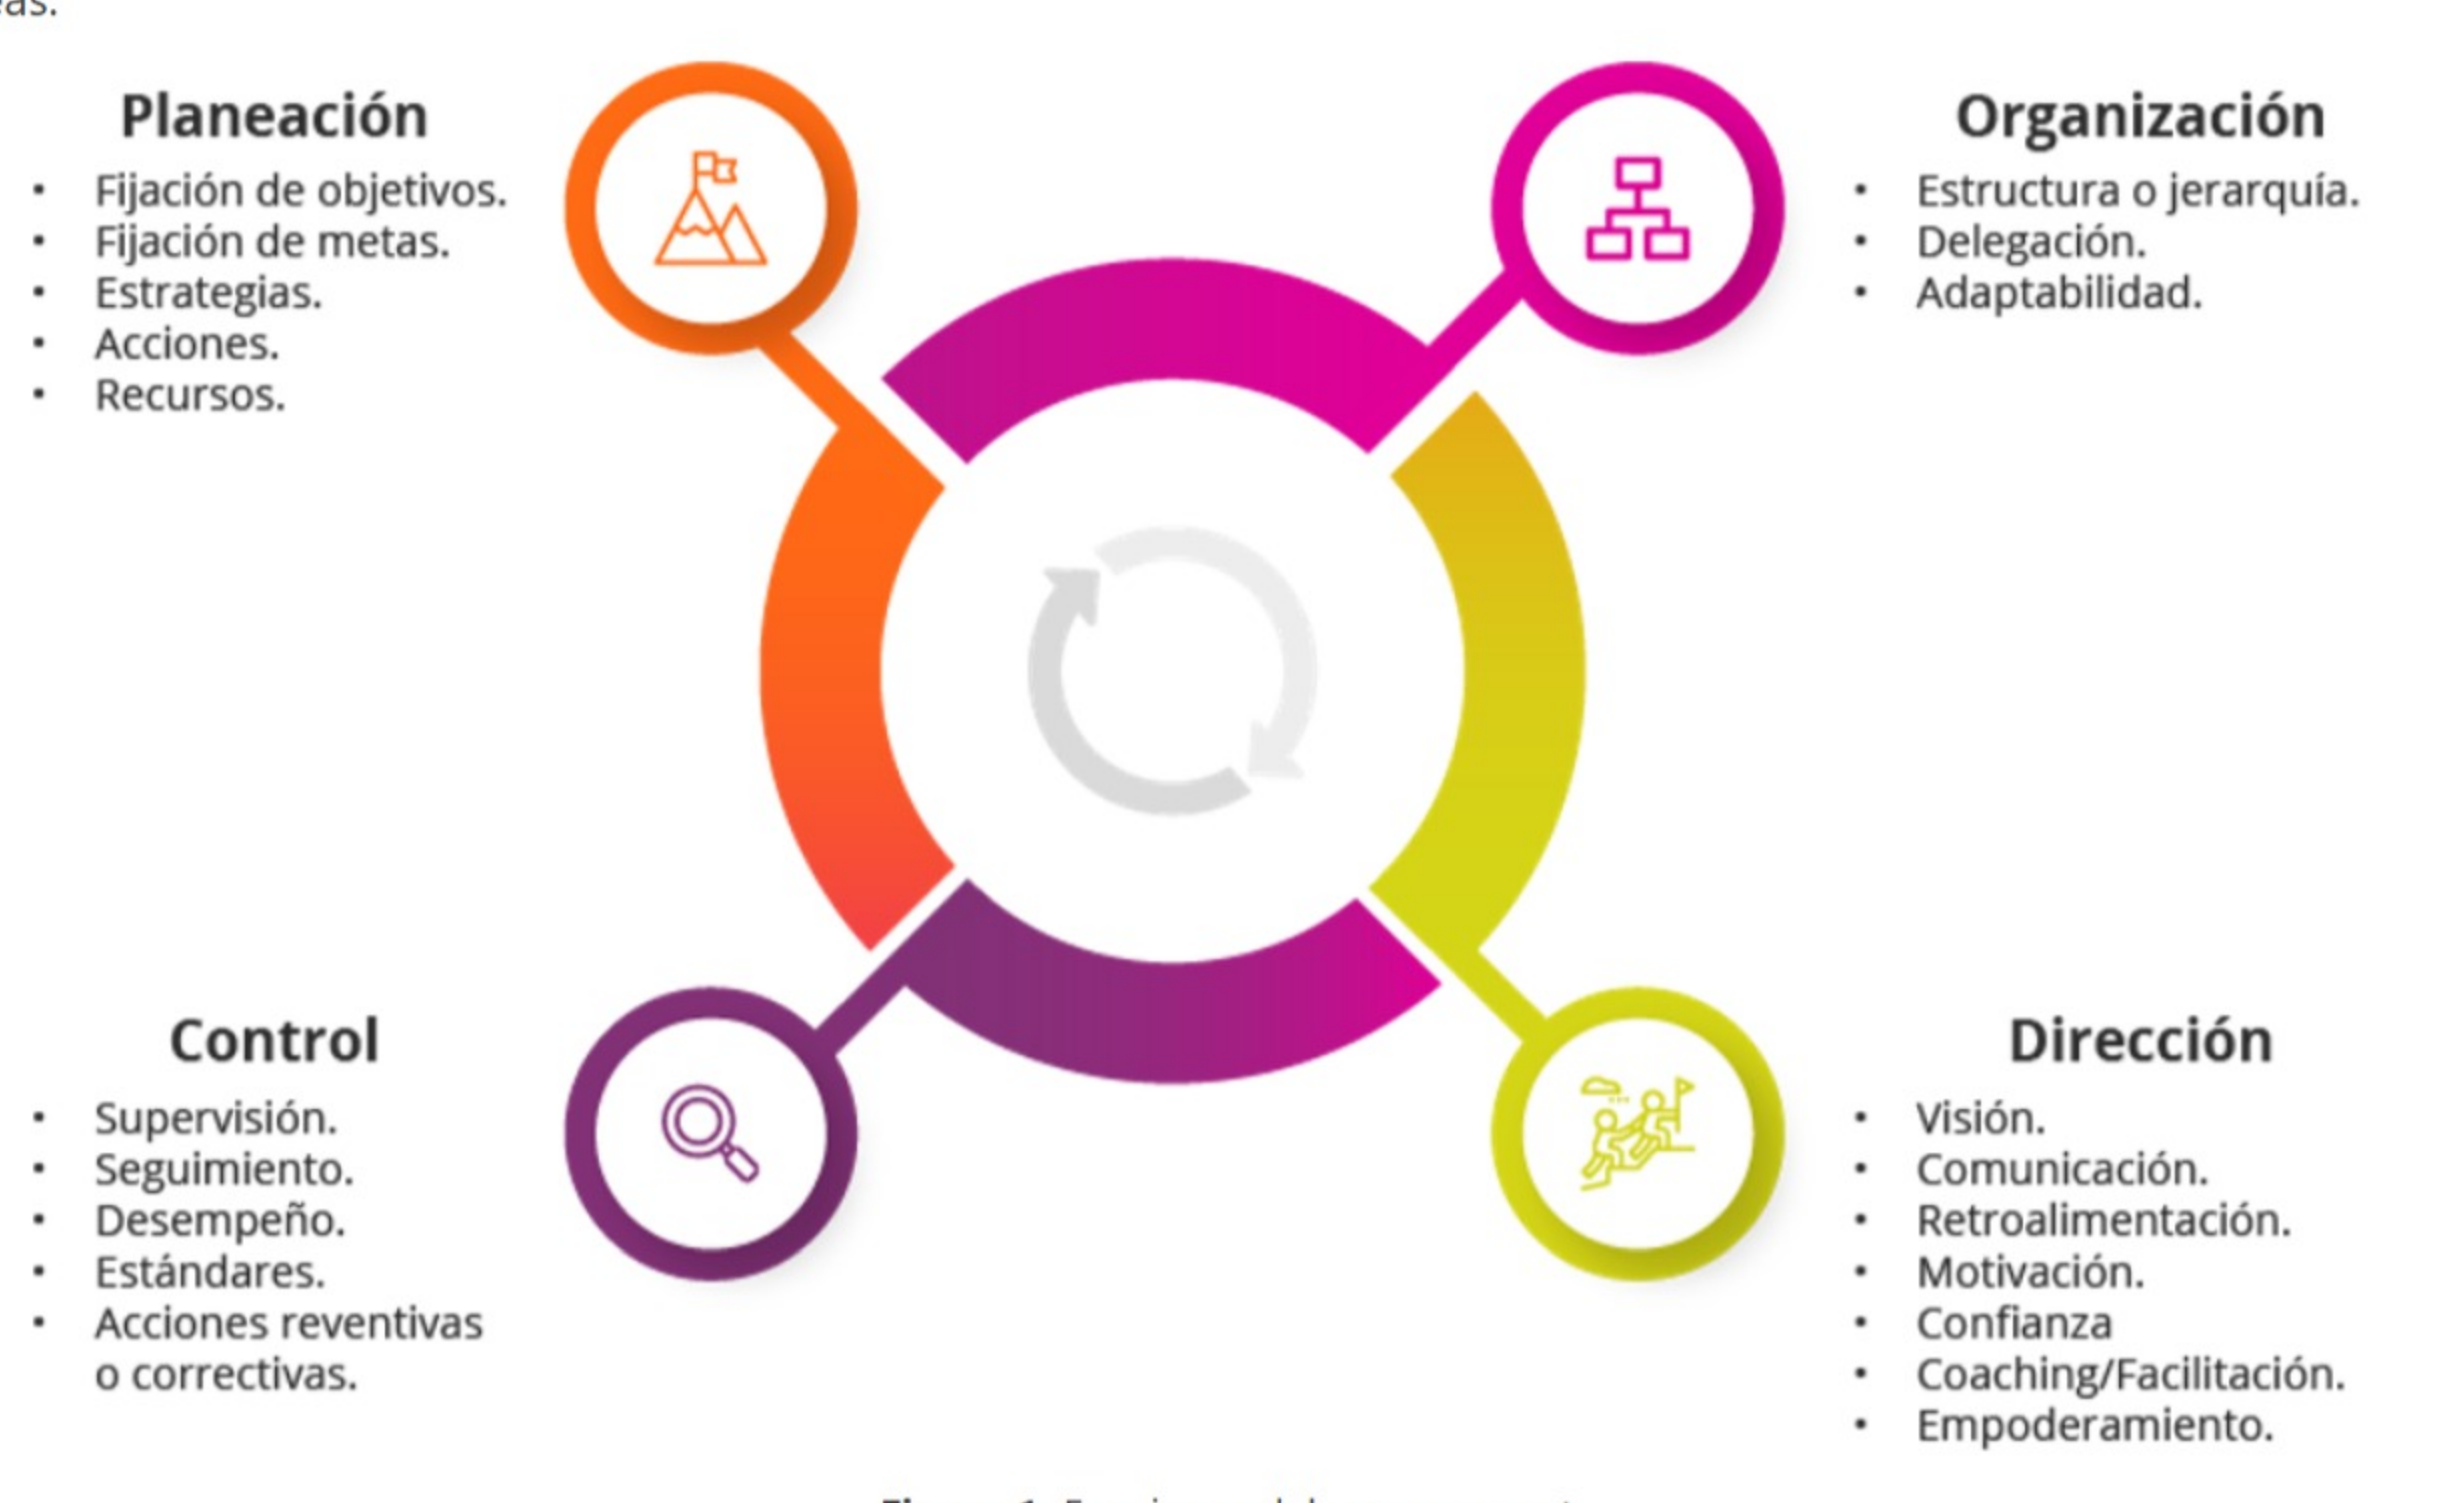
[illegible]as.

Planeación
- Fijación de objetivos.
- Fijación de metas.
- Estrategias.
- Acciones.
- Recursos.

Organización
- Estructura o jerarquía.
- Delegación.
- Adaptabilidad.

Control
- Supervisión.
- Seguimiento.
- Desempeño.
- Estándares.
- Acciones reventivas o correctivas.

Dirección
- Visión.
- Comunicación.
- Retroalimentación.
- Motivación.
- Confianza
- Coaching/Facilitación.
- Empoderamiento.

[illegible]